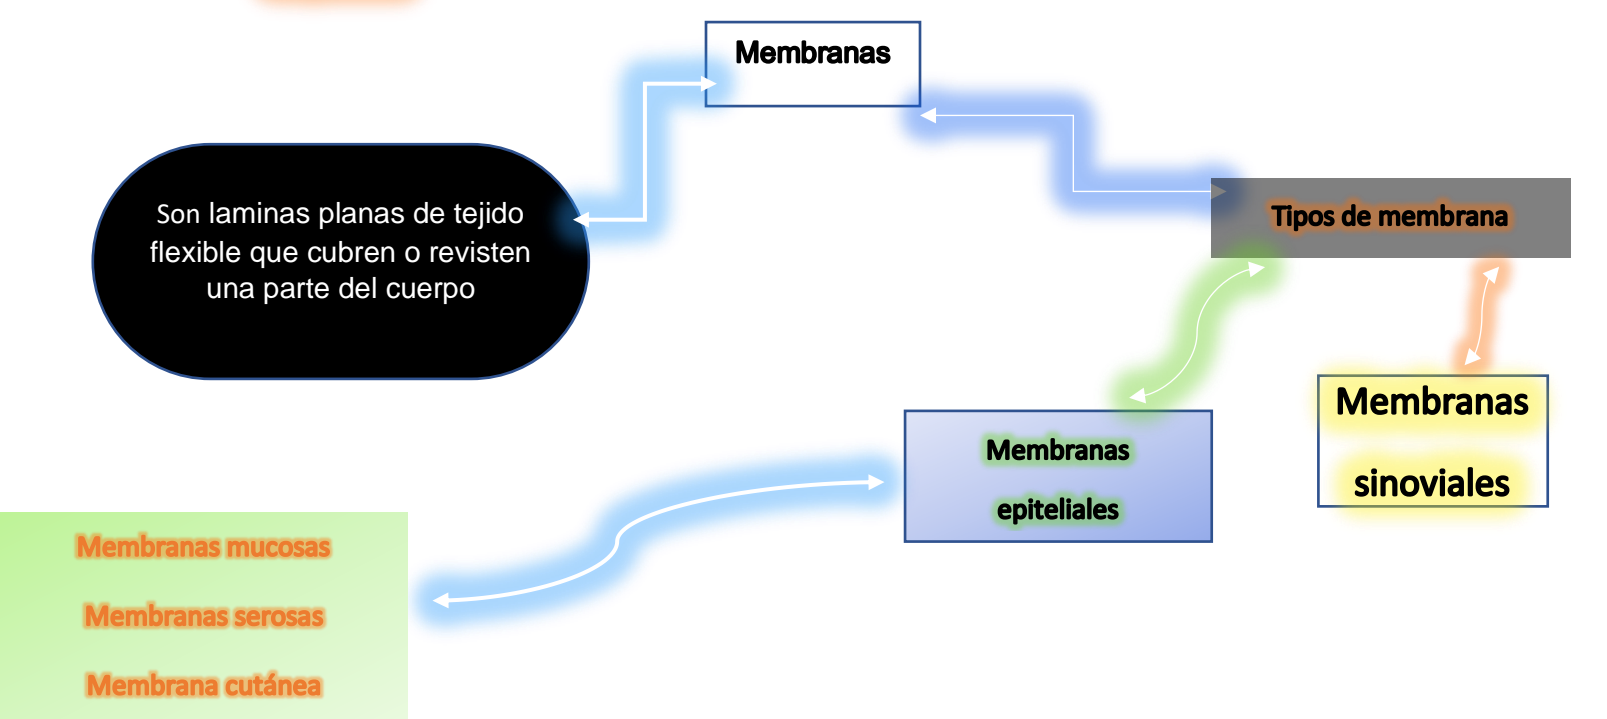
Membranas

Son laminas planas de tejido flexible que cubren o revisten una parte del cuerpo

Tipos de membrana

Membranas sinoviales

Membranas epiteliales

Membranas mucosas

Membranas serosas

Membrana cutánea